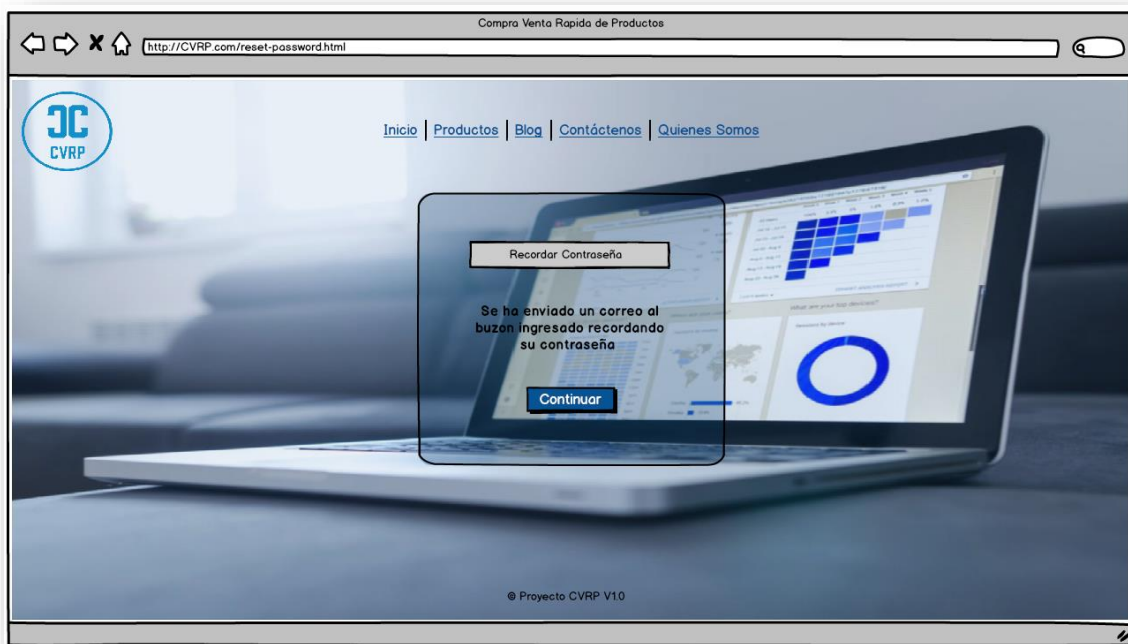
Compra Venta Rapida de Productos

http://CVRP.com/reset-password.html

CVRP

Inicio | Productos | Blog | Contáctenos | Quienes Somos

Recordar Contraseña

Se ha enviado un correo al buzon ingresado recordando su contraseña

Continuar

© Proyecto CVRP V1.0